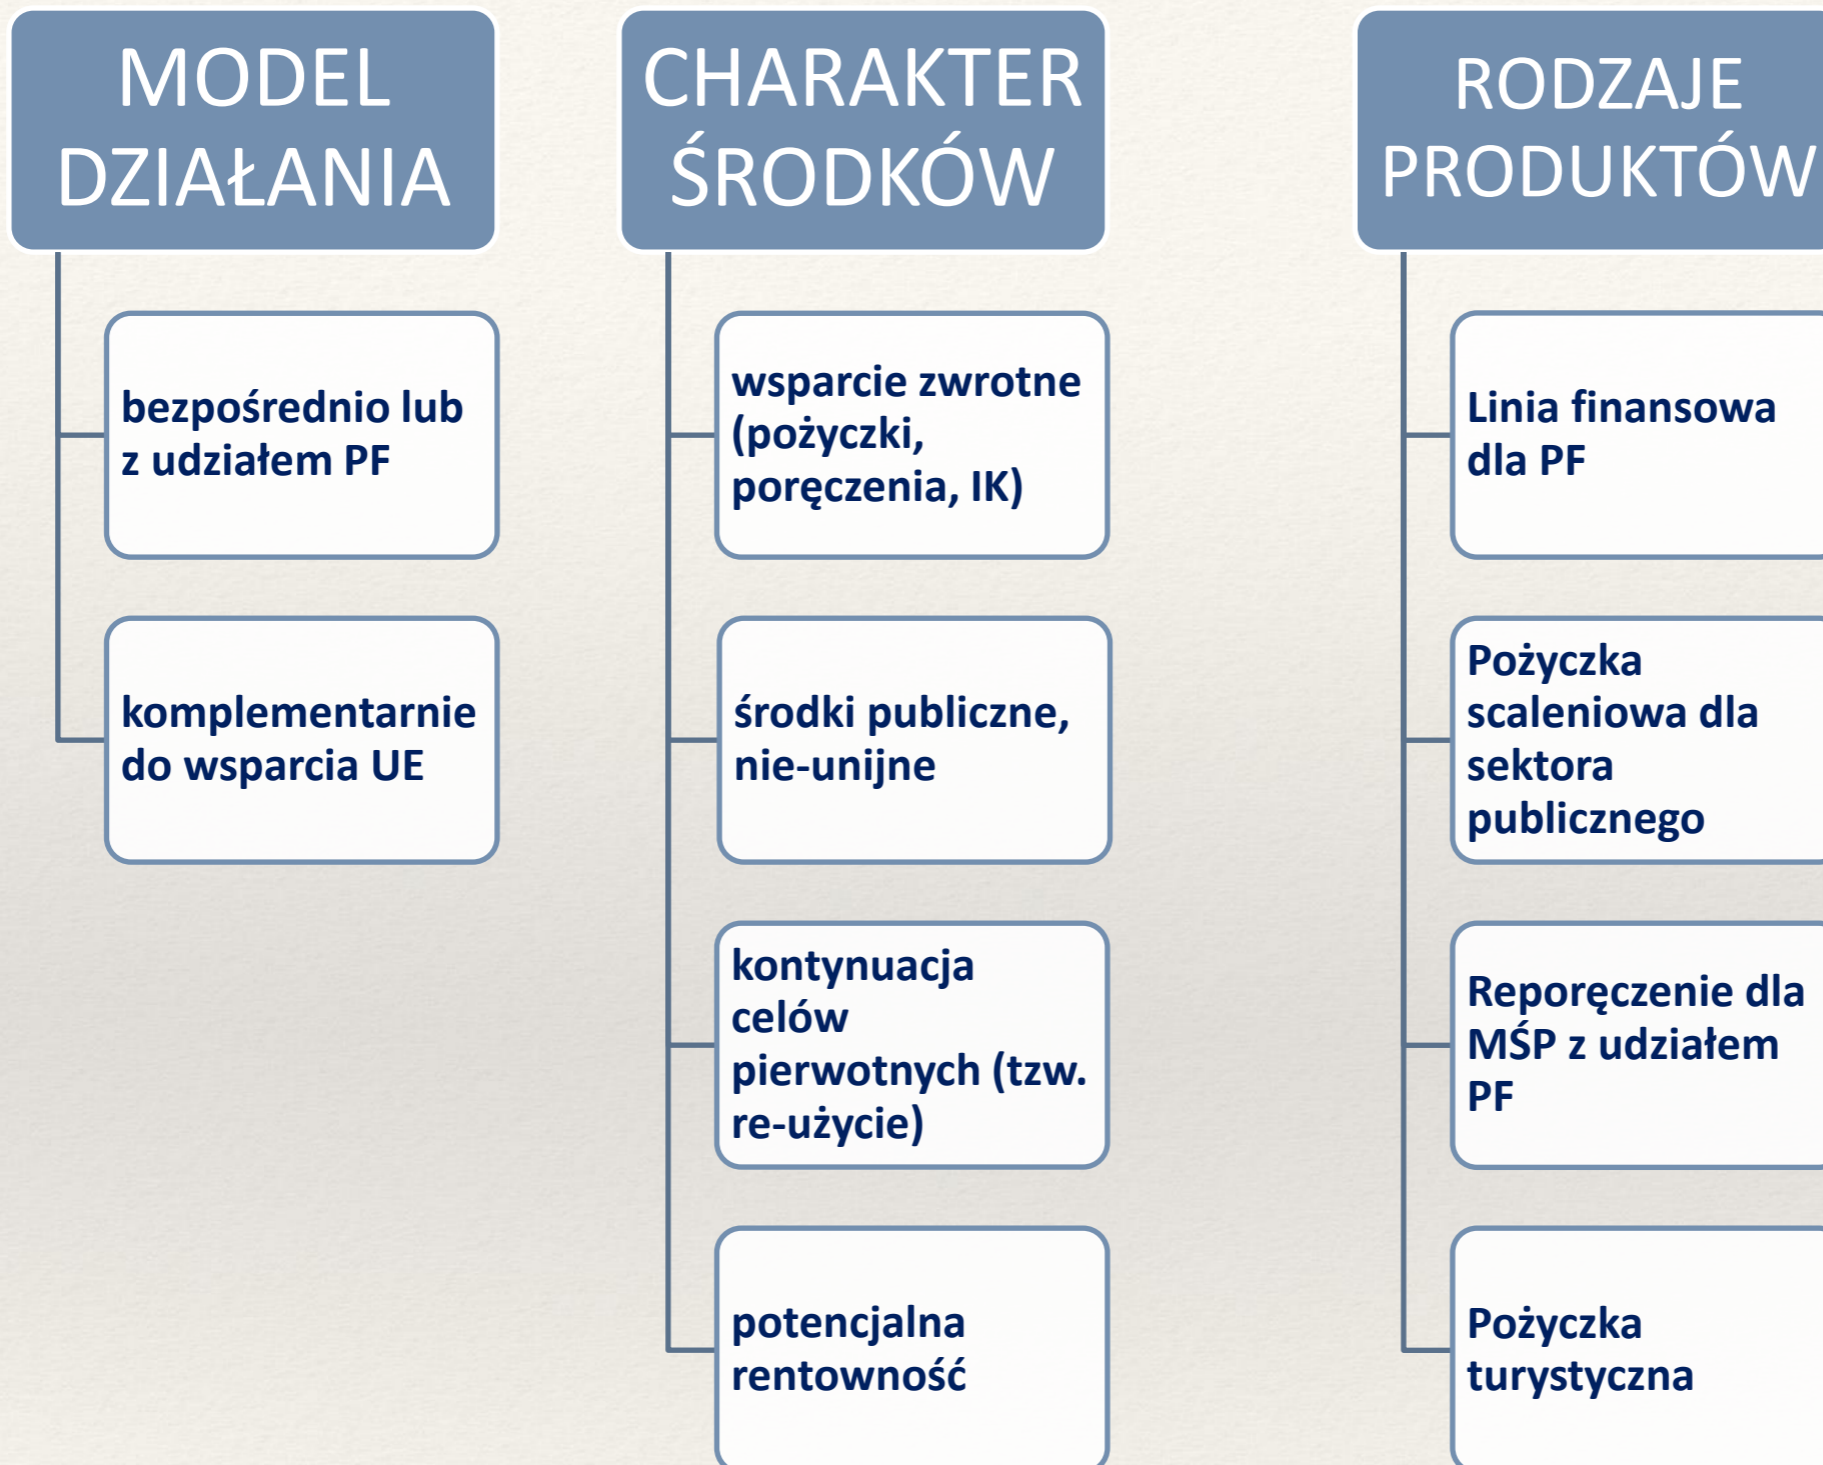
MODEL DZIAŁANIA

bezpośrednio lub z udziałem PF

komplementarnie do wsparcia UE

CHARAKTER ŚRODKÓW

wsparcie zwrotne (pożyczki, poręczenia, IK)

środki publiczne, nie-unijne

kontynuacja celów pierwotnych (tzw. re-użycie)

potencjalna rentowność

RODZAJE PRODUKTÓW

Linia finansowa dla PF

Pożyczka scaleniowa dla sektora publicznego

Reporęczenie dla MŚP z udziałem PF

Pożyczka turystyczna